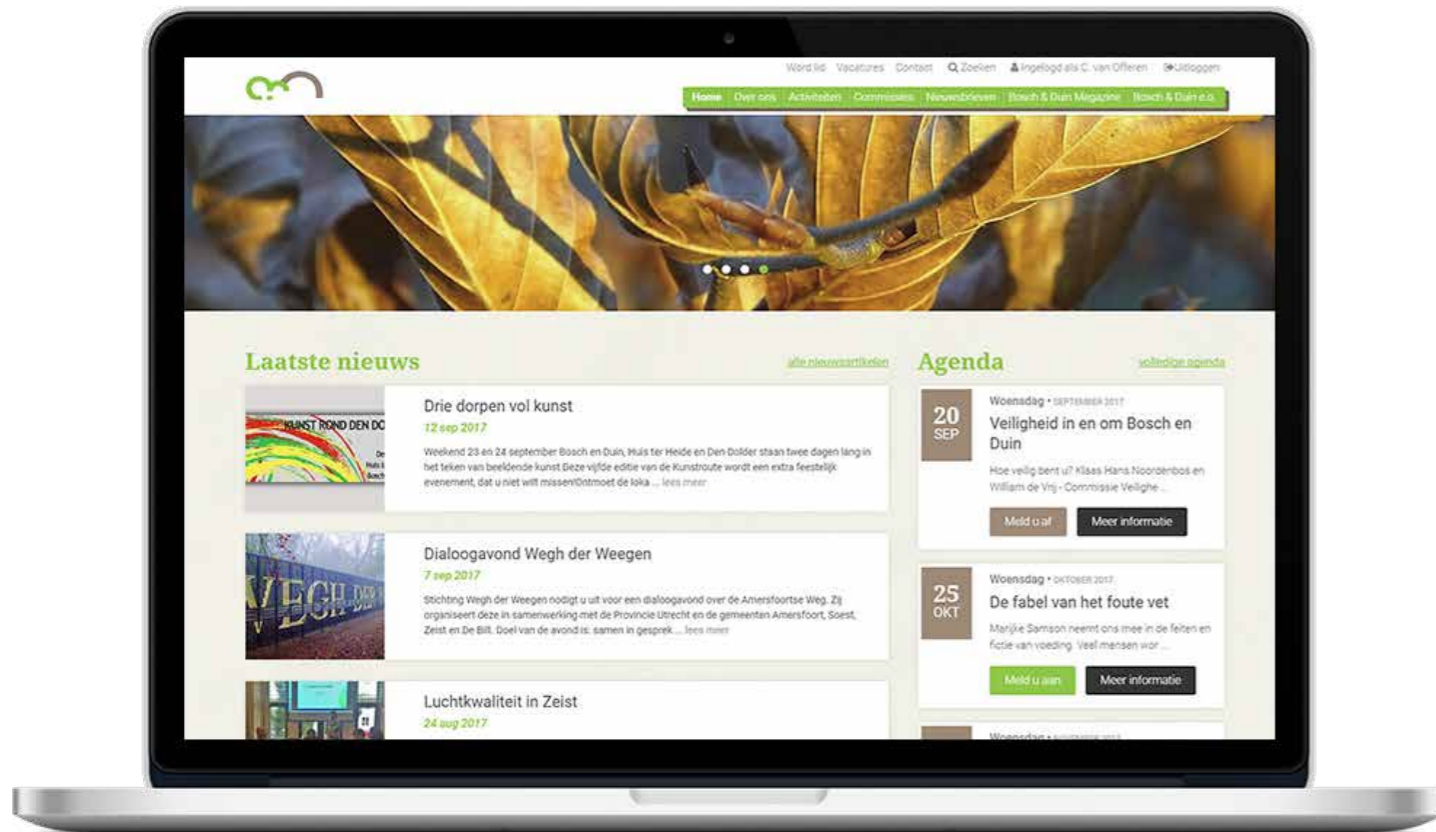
Word lid Vacatures Contact Zoeken Ingelogd als C. van Offeren Uitloggen

Home Over ons Activiteiten Commissies Nieuwsbrieven Bosch & Duin Magazine Bosch & Duin e.o.

Laatste nieuws

alle nieuwsartikelen

KUNST ROND DEN DO

Drie dorpen vol kunst

12 sep 2017

Weekend 23 en 24 september Bosch en Duin, Huis ter Heide en Den Dolder staan twee dagen lang in het teken van beeldende kunst.Deze vijfde editie van de Kunstroute wordt een extra feestelijk evenement, dat u niet wilt missen!Ontmoet de loka ... lees meer

WEGH DER

Dialoogavond Wegh der Weegen

7 sep 2017

Stichting Wegh der Weegen nodigt u uit voor een dialoogavond over de Amersfoortse Weg. Zij organiseert deze in samenwerking met de Provincie Utrecht en de gemeenten Amersfoort, Soest, Zeist en De Bilt. Doel van de avond is: samen in gesprek ... lees meer

Luchtkwaliteit in Zeist

24 aug 2017

Agenda

volledige agenda

20 SEP

Woensdag • SEPTEMBER 2017

Veiligheid in en om Bosch en Duin

Hoe veilig bent u? Klaas Hans Noordenbos en William de Vrij - Commissie Veilighe ...

Meld u af

Meer informatie

25 OKT

Woensdag • OKTOBER 2017

De fabel van het foute vet

Marijke Samson neemt ons mee in de feiten en fictie van voeding. Veel mensen wor ...

Meld u aan

Meer informatie

Woensdag • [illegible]